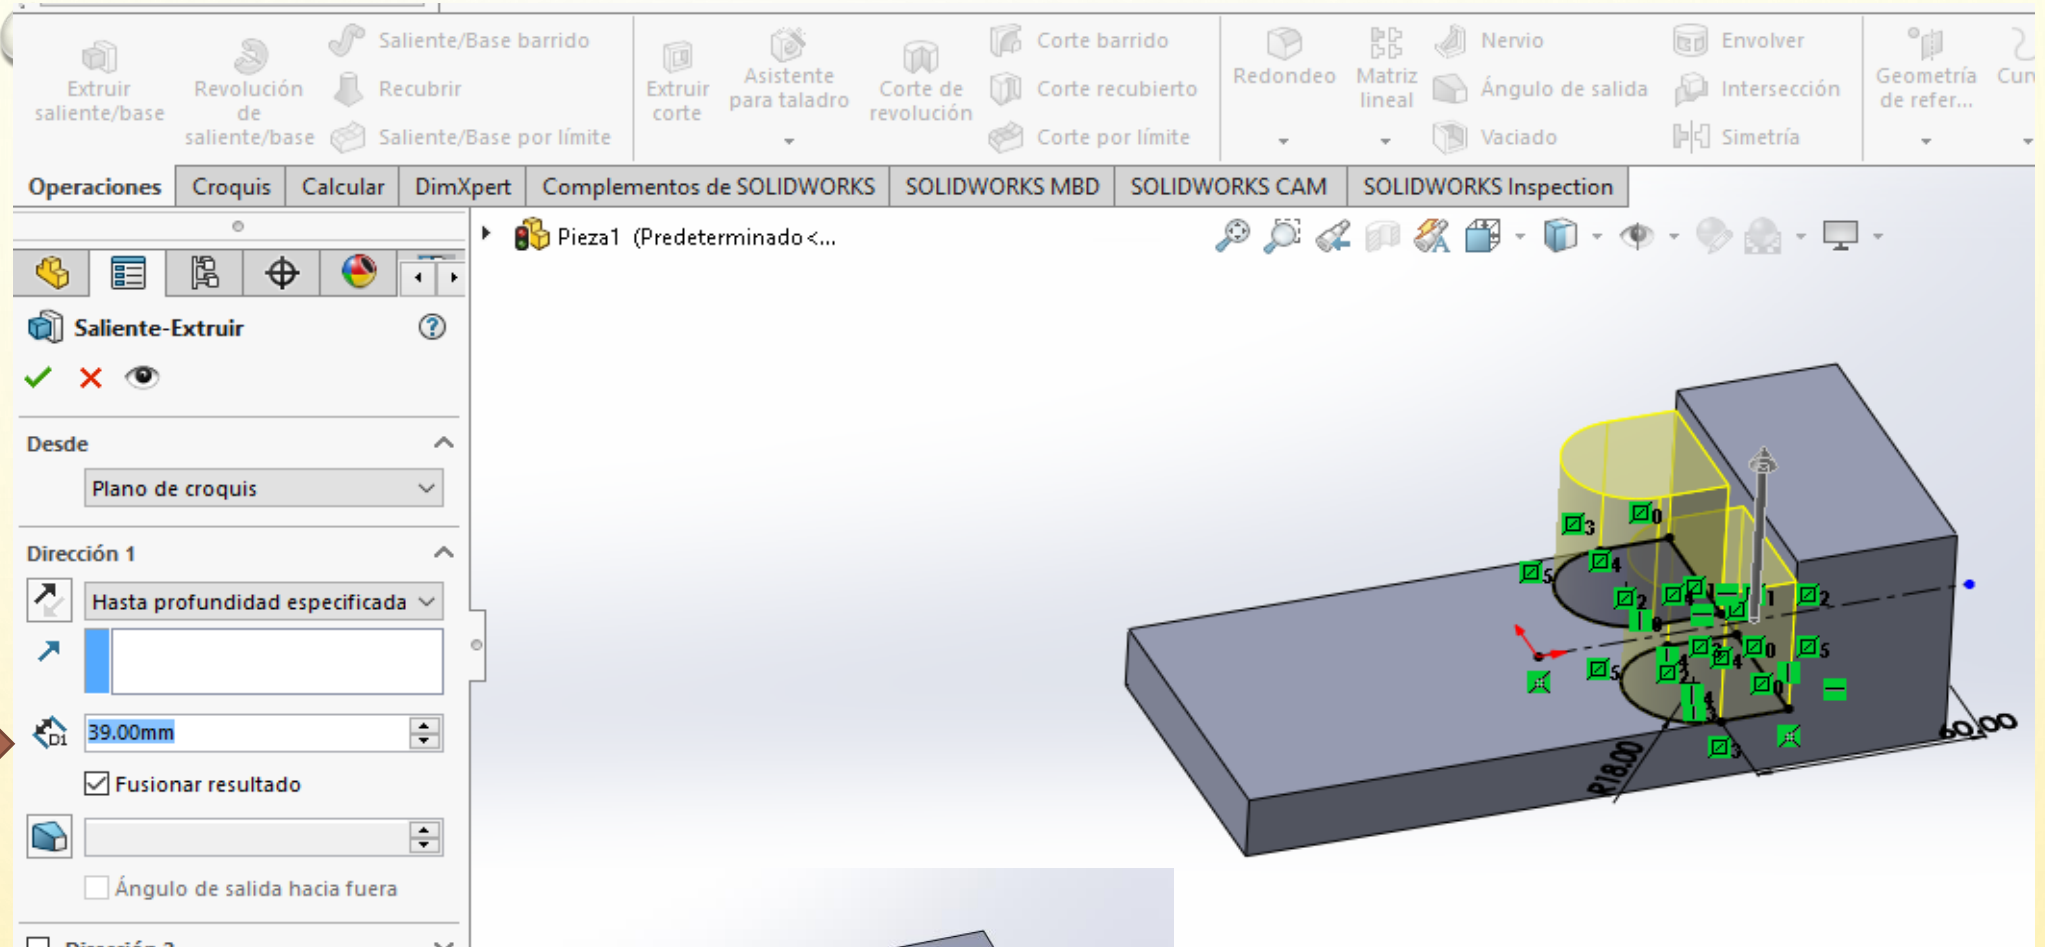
Extruir saliente/base
Revolución de saliente/base
Saliente/Base barrido
Recubrir
Saliente/Base por límite
Extruir corte
Asistente para taladro
Corte de revolución
Corte barrido
Corte recubierto
Corte por límite
Redondeo
Matriz lineal
Nervio
Ángulo de salida
Vaciado
Envolver
Intersección
Simetría
Geometría de refer...
Cur

Operaciones | Croquis | Calcular | DimXpert | Complementos de SOLIDWORKS | SOLIDWORKS MBD | SOLIDWORKS CAM | SOLIDWORKS Inspection

Pieza1 (Predeterminado<...

Saliente-Extruir

Desde
Plano de croquis

Dirección 1
Hasta profundidad especificada
39.00mm
Fusionar resultado
Ángulo de salida hacia fuera

Dirección 2

R18.00
60.00